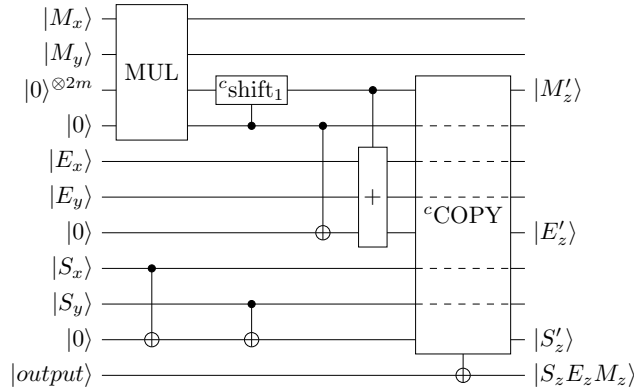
$|M_x\rangle$
$|M_y\rangle$
$|0\rangle^{\otimes 2m}$
$|0\rangle$
$|E_x\rangle$
$|E_y\rangle$
$|0\rangle$
$|S_x\rangle$
$|S_y\rangle$
$|0\rangle$
$|output\rangle$

MUL

${}^{c}\text{shift}_1$

$+$

${}^{c}\text{COPY}$

$|M_z'\rangle$
$|E_z'\rangle$
$|S_z'\rangle$
$|S_z E_z M_z\rangle$